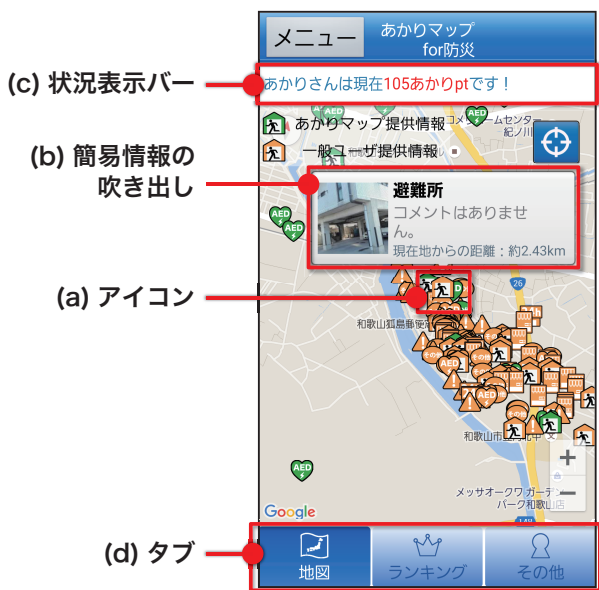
メニュー

あかりマップ
for防災

(c) 状況表示バー

あかりさんは現在105あかりptです！

(b) 簡易情報の吹き出し

あかりマップ提供情報

一般ユーザ提供情報

AED

AED

避難所
コメントはありません。
現在地からの距離：約2.43km

(a) アイコン

26

和歌山県島庁

AED

和歌山市

AED

メッセサオークワ ガーデンパーク和歌山店

+

−

Google

(d) タブ

地図

ランキング

その他